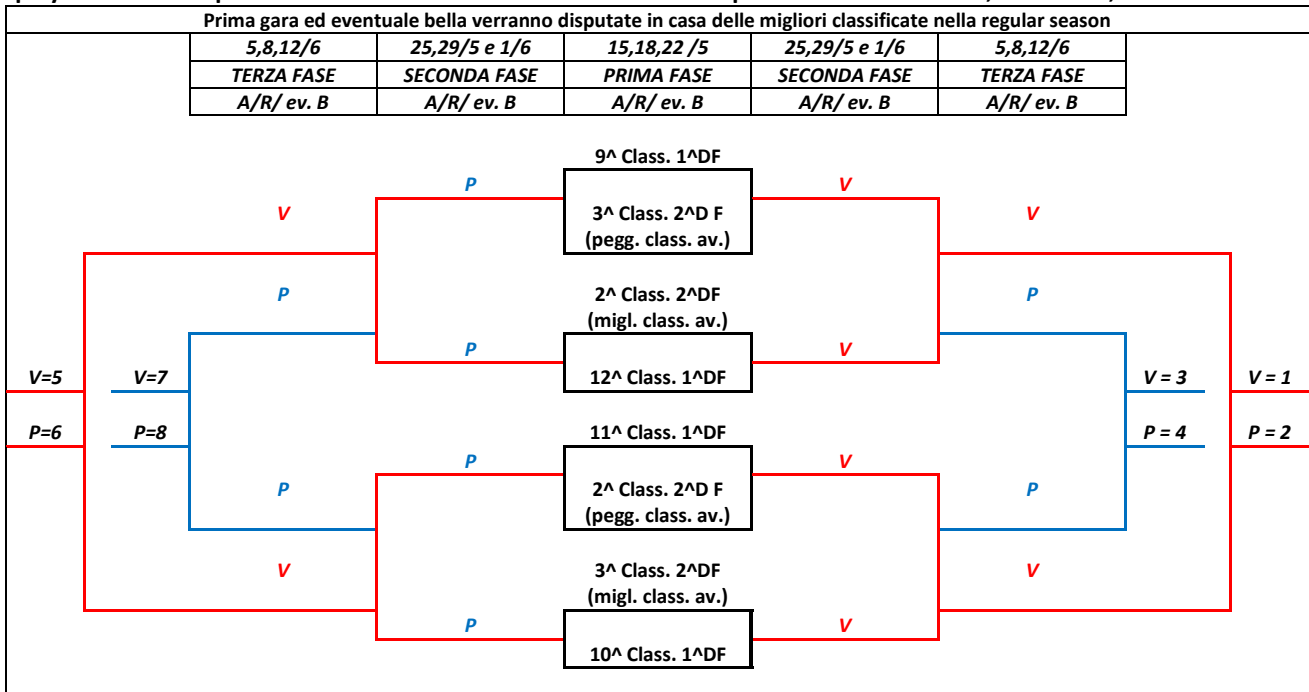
Prima gara ed eventuale bella verranno disputate in casa delle migliori classificate nella regular season

| 5,8,12/6 | 25,29/5 e 1/6 | 15,18,22 /5 | 25,29/5 e 1/6 | 5,8,12/6 |
|---|---|---|---|---|
| TERZA FASE | SECONDA FASE | PRIMA FASE | SECONDA FASE | TERZA FASE |
| A/R/ ev. B | A/R/ ev. B | A/R/ ev. B | A/R/ ev. B | A/R/ ev. B |

9^ Class. 1^DF

P V

V V

3^ Class. 2^D F (pegg. class. av.)

P P

2^ Class. 2^DF (migl. class. av.)

P V

V=5 V=7 V = 3 V = 1

12^ Class. 1^DF

P=6 P=8 P = 4 P = 2

11^ Class. 1^DF

P V

P P

2^ Class. 2^D F (pegg. class. av.)

V V

3^ Class. 2^DF (migl. class. av.)

P V

10^ Class. 1^DF